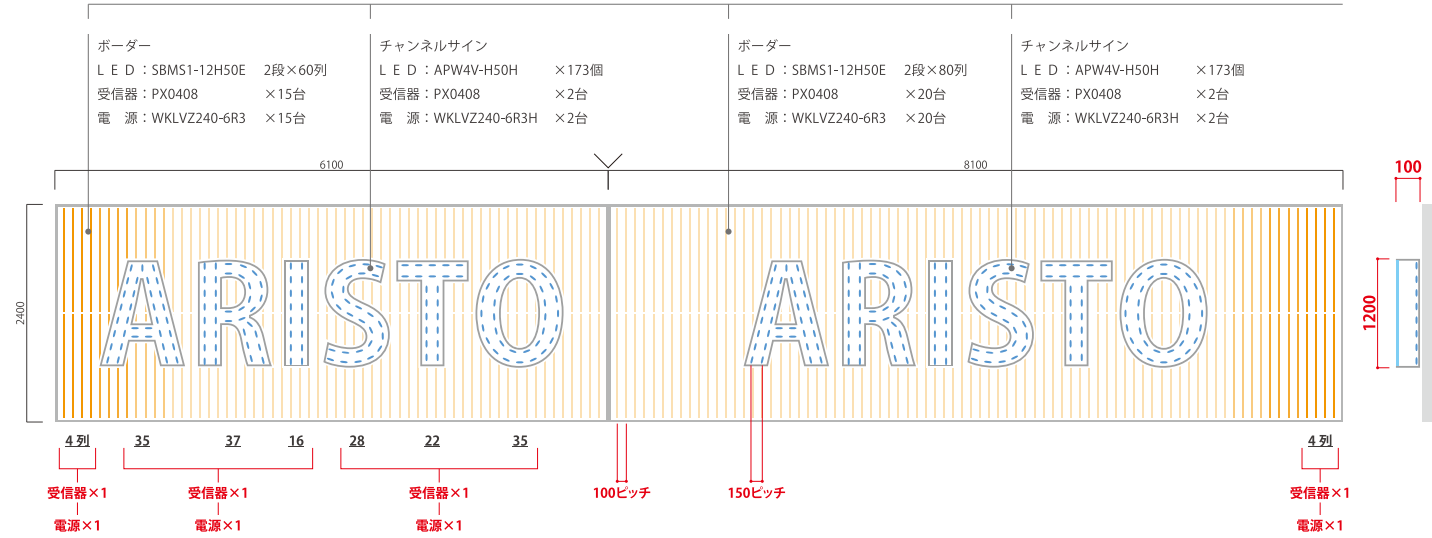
ボーダー
ＬＥＤ：SBMS1-12H50E　2段×60列
受信器：PX0408　×15台
電　源：WKLVZ240-6R3　×15台

チャンネルサイン
ＬＥＤ：APW4V-H50H　×173個
受信器：PX0408　×2台
電　源：WKLVZ240-6R3H　×2台

ボーダー
ＬＥＤ：SBMS1-12H50E　2段×80列
受信器：PX0408　×20台
電　源：WKLVZ240-6R3　×20台

チャンネルサイン
ＬＥＤ：APW4V-H50H　×173個
受信器：PX0408　×2台
電　源：WKLVZ240-6R3H　×2台

6100

8100

100

2400

ARISTO

ARISTO

1200

4列　35　37　16　28　22　35

4列

受信器×1
電源×1

受信器×1
電源×1

受信器×1
電源×1

100ピッチ

150ピッチ

受信器×1
電源×1